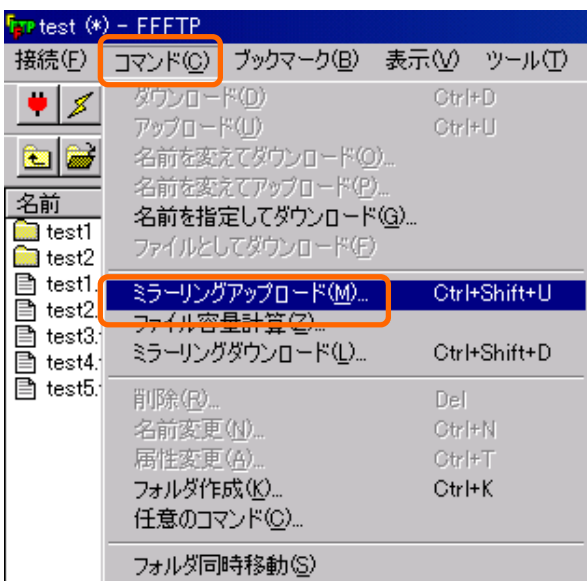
test (*) - FFFTP

接続(F) コマンド(C) ブックマーク(B) 表示(V) ツール(T)

ダウンロード(D) Ctrl+D
アップロード(U) Ctrl+U
名前を変えてダウンロード(O)...
名前を変えてアップロード(P)...
名前を指定してダウンロード(G)...
ファイルとしてダウンロード(F)

ミラーリングアップロード(M)... Ctrl+Shift+U
ファイル容量計算(Z)...
ミラーリングダウンロード(L)... Ctrl+Shift+D

削除(R)... Del
名前変更(N)... Ctrl+N
属性変更(A)... Ctrl+T
フォルダ作成(K)... Ctrl+K
任意のコマンド(C)...

フォルダ同時移動(S)

名前
test1
test2
test1.
test2.
test3.
test4.
test5.